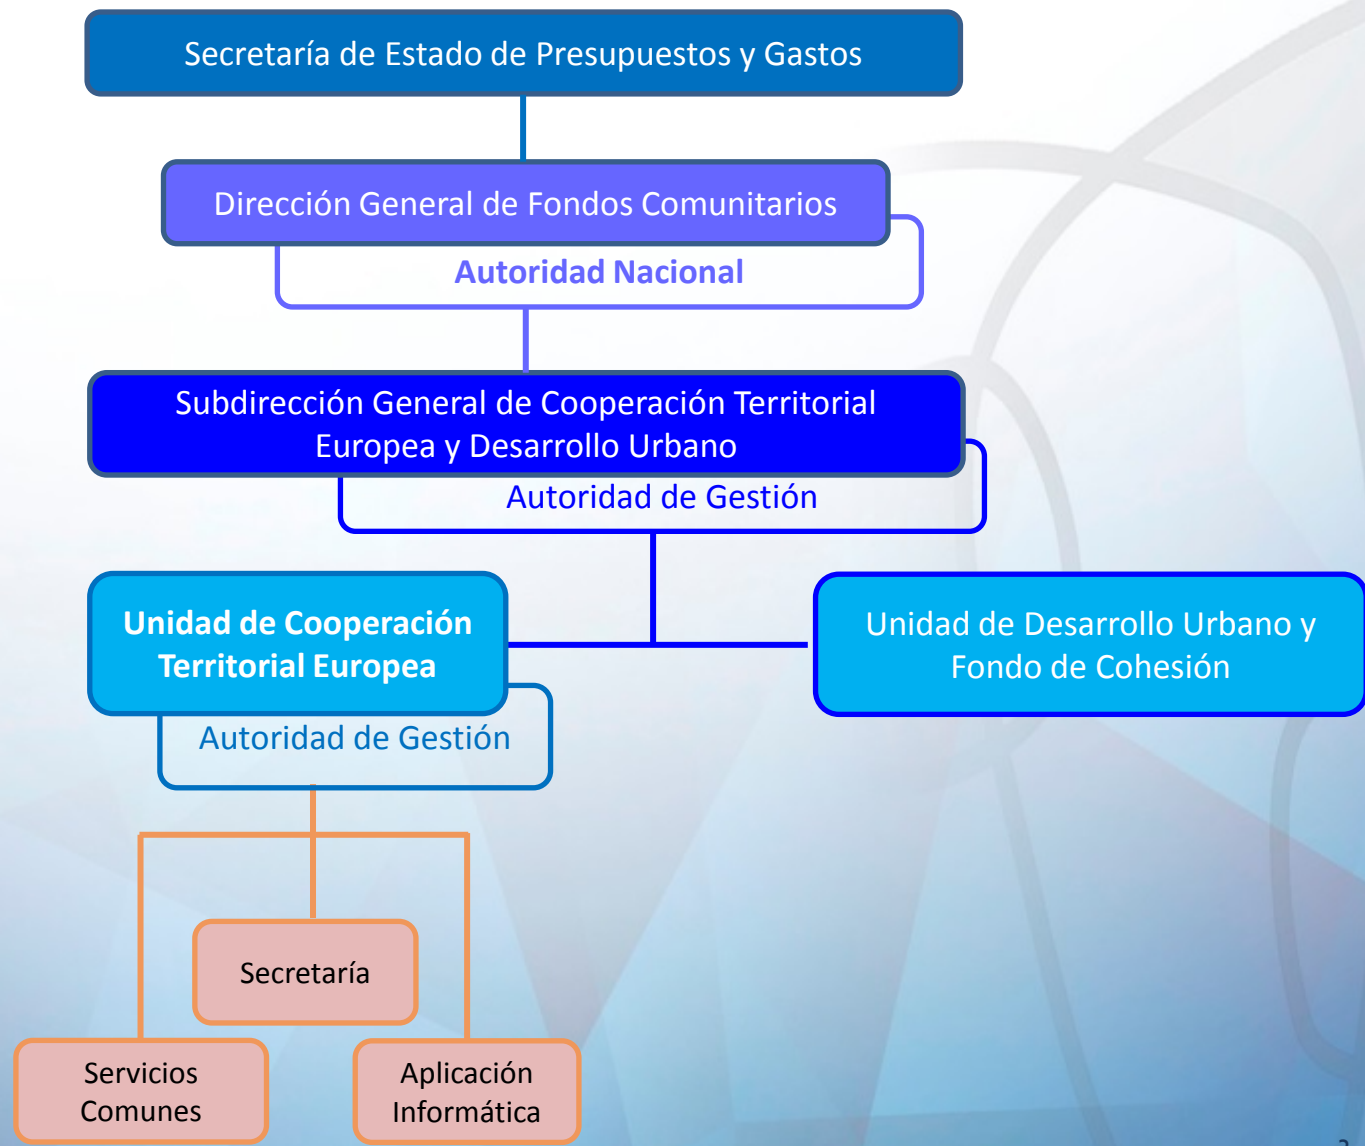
Secretaría de Estado de Presupuestos y Gastos

Dirección General de Fondos Comunitarios

Autoridad Nacional

Subdirección General de Cooperación Territorial Europea y Desarrollo Urbano

Autoridad de Gestión

Unidad de Cooperación Territorial Europea

Autoridad de Gestión

Unidad de Desarrollo Urbano y Fondo de Cohesión

Secretaría

Servicios Comunes

Aplicación Informática